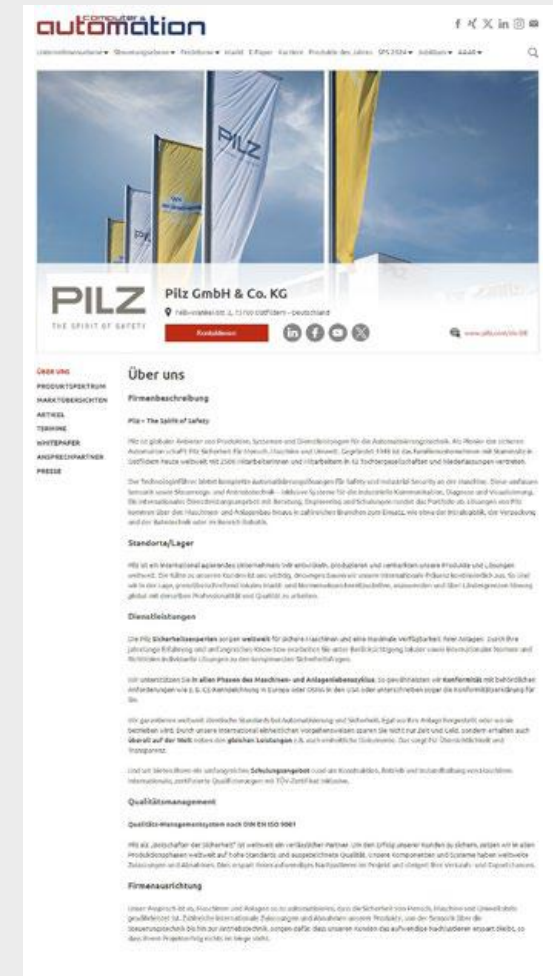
computer& automation

Unternehmensnavigator ▾ Steuerungsebene ▾ Feldebene ▾ Markt E-Paper Karriere Produkte des Jahres SPS 2024 ▾ Webinare ▾ AAA ▾

PILZ

PILZ
THE SPIRIT OF SAFETY

Pilz GmbH & Co. KG

Felix-Wankel-Str. 2, 73760 Ostfildern - Deutschland

Kontaktieren

www.pilz.com/de-DE

ÜBER UNS
PRODUKTSPEKTRUM
MARKTÜBERSICHTEN
ARTIKEL
TERMINE
WHITEPAPER
ANSPRECHPARTNER
PRESSE

Über uns

Firmenbeschreibung

Pilz – The Spirit of Safety

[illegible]

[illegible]

Standorte/Lager

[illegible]

Dienstleistungen

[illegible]

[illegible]

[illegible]

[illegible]

Qualitätsmanagement

Qualitäts-Managementsystem nach DIN EN ISO 9001

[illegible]

Firmenausrichtung

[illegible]